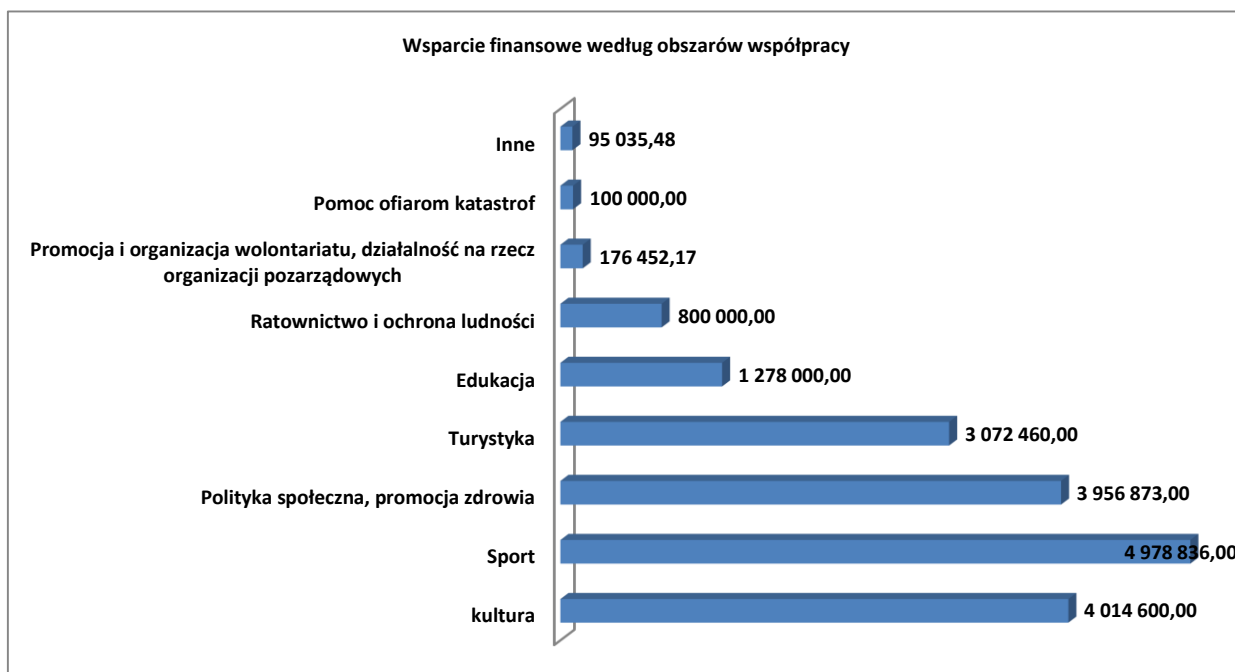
Wsparcie finansowe według obszarów współpracy

Inne 95 035,48

Pomoc ofiarom katastrof 100 000,00

Promocja i organizacja wolontariatu, działalność na rzecz organizacji pozarządowych 176 452,17

Ratownictwo i ochrona ludności 800 000,00

Edukacja 1 278 000,00

Turystyka 3 072 460,00

Polityka społeczna, promocja zdrowia 3 956 873,00

Sport 4 978 836,00

kultura 4 014 600,00